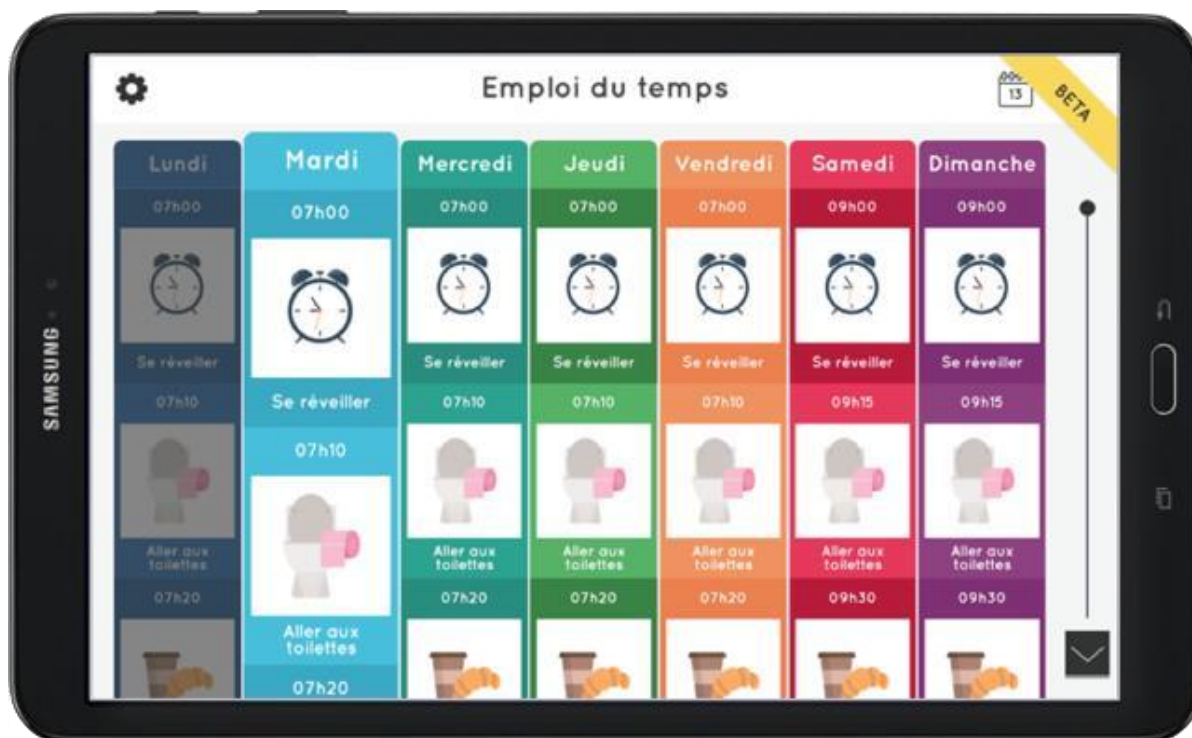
SAMSUNG

Emploi du temps

13

BETA

| Lundi | Mardi | Mercredi | Jeudi | Vendredi | Samedi | Dimanche |
|---|---|---|---|---|---|---|
| 07h00 | 07h00 | 07h00 | 07h00 | 07h00 | 09h00 | 09h00 |
| Se réveiller | Se réveiller | Se réveiller | Se réveiller | Se réveiller | Se réveiller | Se réveiller |
| 07h10 | 07h10 | 07h10 | 07h10 | 07h10 | 09h15 | 09h15 |
| Aller aux toilettes | Aller aux toilettes | Aller aux toilettes | Aller aux toilettes | Aller aux toilettes | Aller aux toilettes | Aller aux toilettes |
| 07h20 | 07h20 | 07h20 | 07h20 | 07h20 | 09h30 | 09h30 |